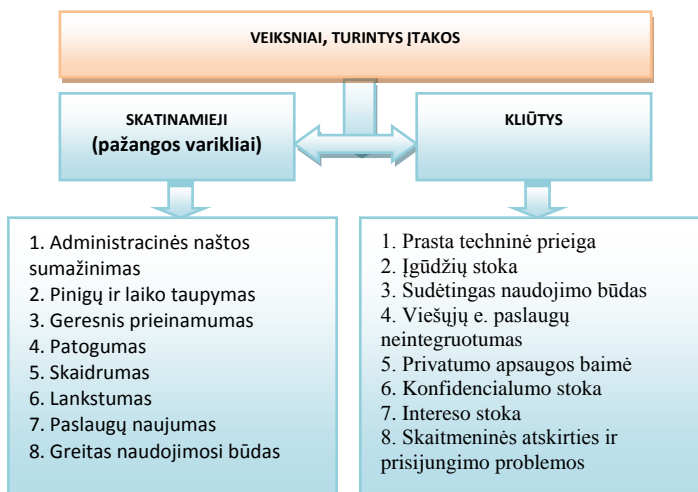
VEIKSNIAI, TURINTYS ĮTAKOS

SKATINAMIEJI
(pažangos varikliai)

KLIŪTYS

1. Administracinės naštos sumažinimas
2. Pinigų ir laiko taupymas
3. Geresnis prieinamumas
4. Patogumas
5. Skaidrumas
6. Lankstumas
7. Paslaugų naujumas
8. Greitas naudojimosi būdas

1. Prasta techninė prieiga
2. Įgūdžių stoka
3. Sudėtingas naudojimo būdas
4. Viešųjų e. paslaugų neintegruotumas
5. Privatumo apsaugos baimė
6. Konfidencialumo stoka
7. Intereso stoka
8. Skaitmeninės atskirties ir prisijungimo problemos